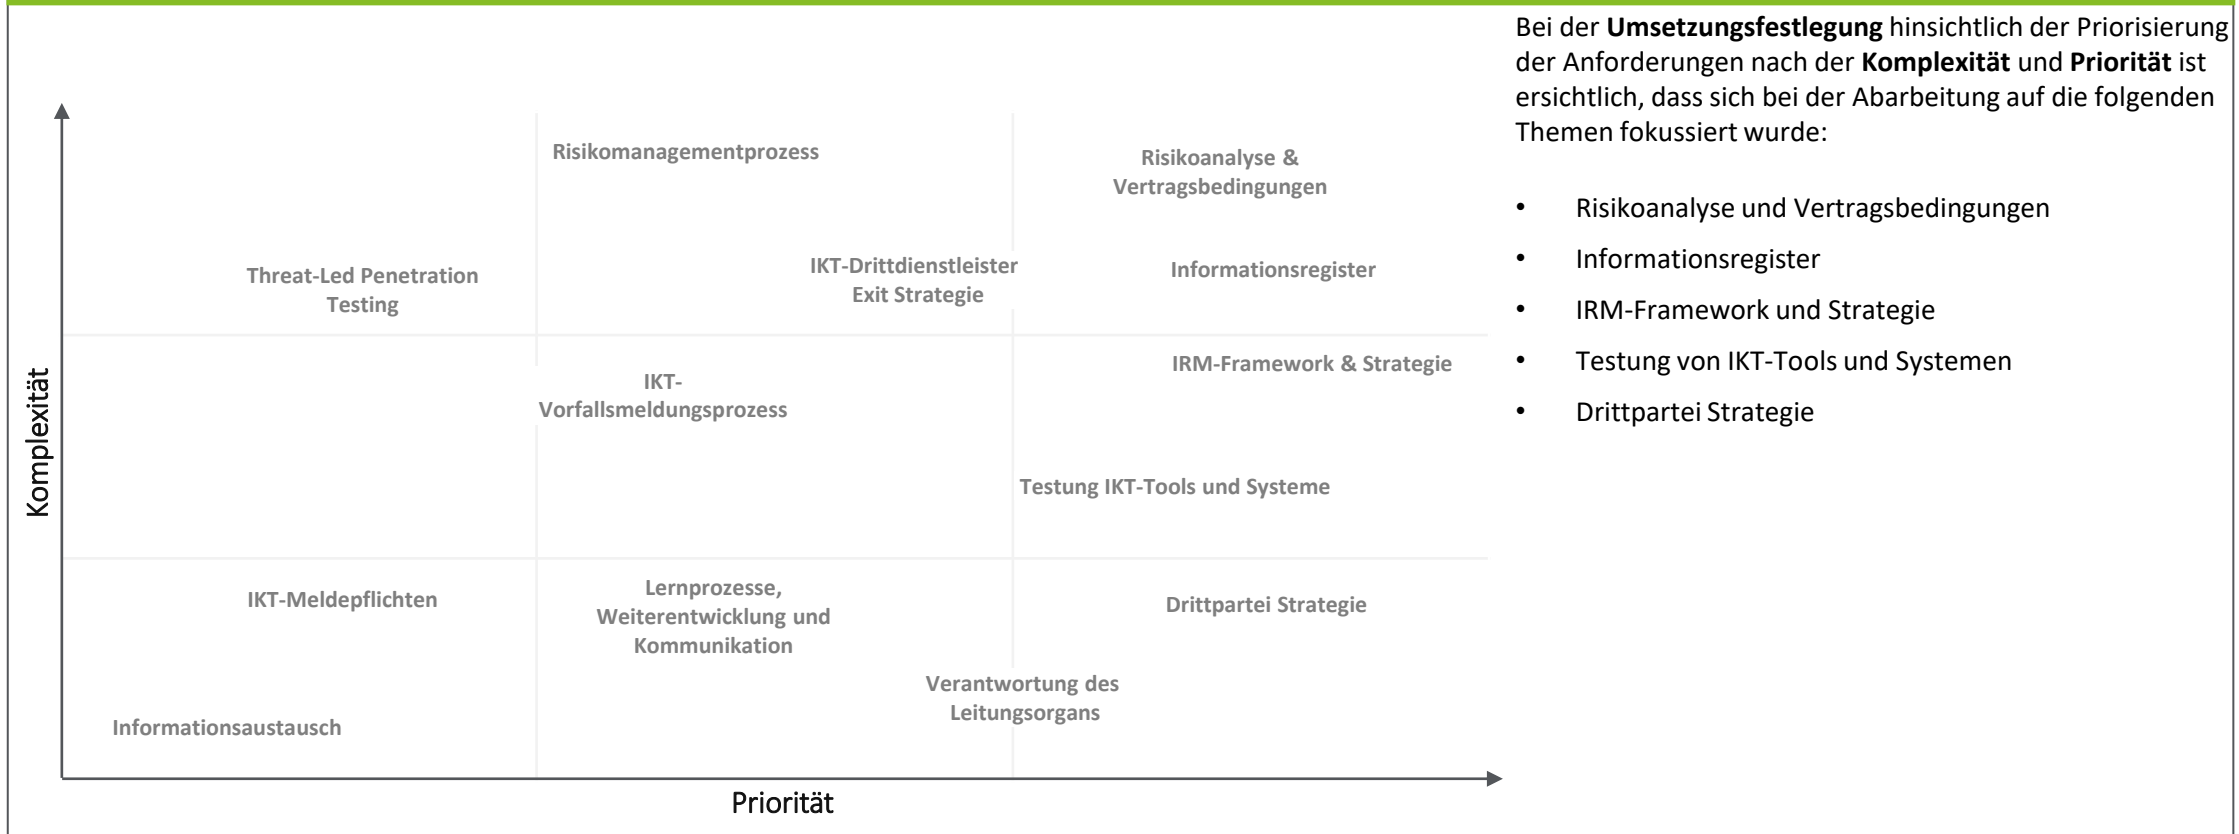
Komplexität

Risikomanagementprozess

Risikoanalyse & Vertragsbedingungen

Threat-Led Penetration Testing

IKT-Drittdienstleister Exit Strategie

Informationsregister

IRM-Framework & Strategie

IKT-Vorfallsmeldungsprozess

Testung IKT-Tools und Systeme

IKT-Meldepflichten

Lernprozesse, Weiterentwicklung und Kommunikation

Drittpartei Strategie

Verantwortung des Leitungsorgans

Informationsaustausch

Priorität

Bei der **Umsetzungsfestlegung** hinsichtlich der Priorisierung der Anforderungen nach der **Komplexität** und **Priorität** ist ersichtlich, dass sich bei der Abarbeitung auf die folgenden Themen fokussiert wurde:

• Risikoanalyse und Vertragsbedingungen
• Informationsregister
• IRM-Framework und Strategie
• Testung von IKT-Tools und Systemen
• Drittpartei Strategie